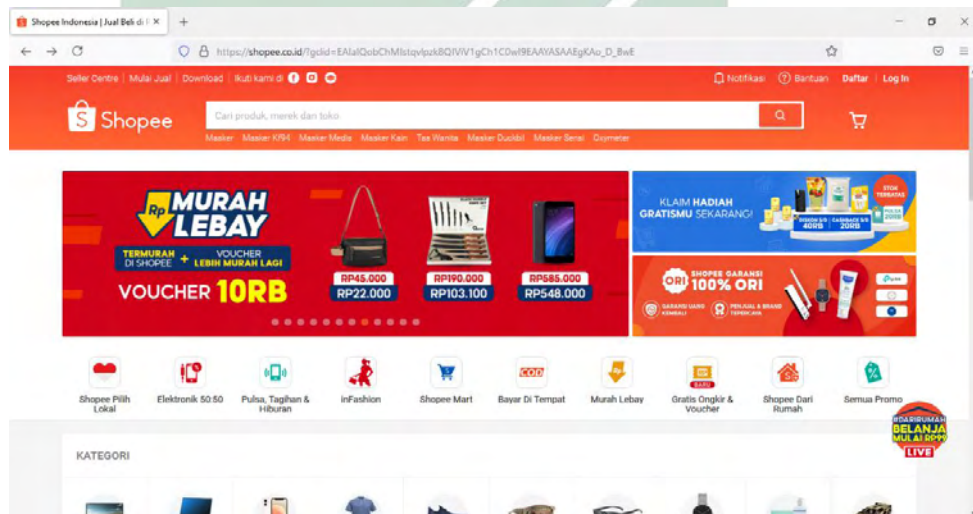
Shopee Indonesia | Jual Beli di I ×

https://shopee.co.id/?gclid=EAIaIQobChMIstqvlpzk8QIVIV1gCh1C0wI9EAAYASAAEgKAo_D_BwE

Seller Centre | Mulai Jual | Download | Ikuti kami di

Notifikasi | Bantuan | Daftar | Log In

Shopee

Cari produk, merek dan toko

Masker | Masker Kf94 | Masker Medis | Masker Kain | Tas Wanita | Masker Duckbil | Masker Sensi | Oxymeter

Rp MURAH LEBAY

TERMURAH DI SHOPEE + VOUCHER LEBIH MURAH LAGI

VOUCHER 10RB

RP45.000 RP22.000

RP190.000 RP103.100

RP585.000 RP548.000

KLAIM HADIAH GRATISMU SEKARANG!

STOK TERBATAS

40RB 20RB

ORI SHOPEE GARANSI 100% ORI

GARANSI UANG KEMBALI

PENJUAL & BRAND TERPERCAYA

Shopee Pilih Lokal | Elektronik 50:50 | Pulsa, Tagihan & Hiburan | InFashion | Shopee Mart | Bayar Di Tempat | Murah Lebay | Gratis Ongkir & Voucher | Shopee Dari Rumah | Semua Promo

COD

BARU

#DARIRUMAH BELANJA MULAI RP99 LIVE

KATEGORI